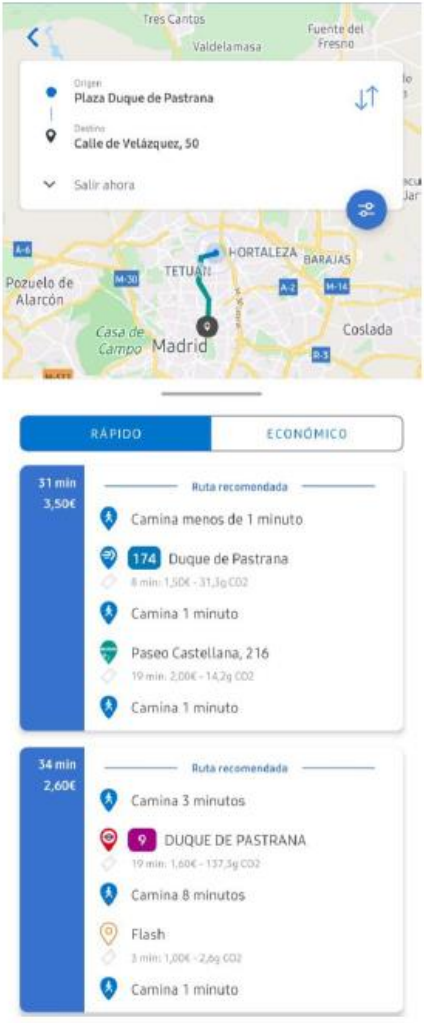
Tres Cantos
Valdelamasa
Fuente del Fresno

Origen
Plaza Duque de Pastrana

Destino
Calle de Velázquez, 50

Salir ahora

A-6
Pozuelo de Alarcón
M-30
TETUÁN
HORTALEZA
BARAJAS
A-2
M-14
Casa de Campo
Madrid
Coslada
R-3

RÁPIDO
ECONÓMICO

31 min
3,50€
Ruta recomendada
Camina menos de 1 minuto
174 Duque de Pastrana
8 min: 1,50€ - 31,3g CO2
Camina 1 minuto
Paseo Castellana, 216
19 min: 2,00€ - 14,2g CO2
Camina 1 minuto

34 min
2,60€
Ruta recomendada
Camina 3 minutos
9 DUQUE DE PASTRANA
19 min: 1,60€ - 137,5g CO2
Camina 8 minutos
Flash
3 min: 1,00€ - 2,6g CO2
Camina 1 minuto